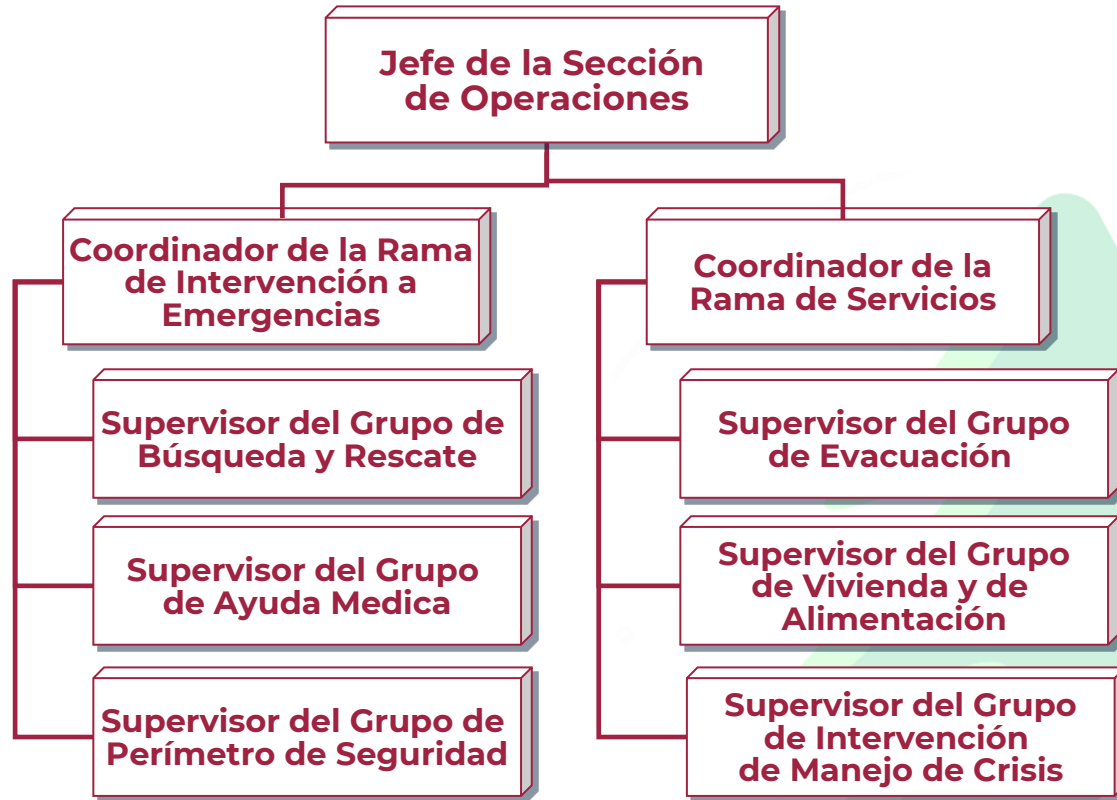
Jefe de la Sección de Operaciones

Coordinador de la Rama de Intervención a Emergencias

Supervisor del Grupo de Búsqueda y Rescate

Supervisor del Grupo de Ayuda Medica

Supervisor del Grupo de Perímetro de Seguridad

Coordinador de la Rama de Servicios

Supervisor del Grupo de Evacuación

Supervisor del Grupo de Vivienda y de Alimentación

Supervisor del Grupo de Intervención de Manejo de Crisis